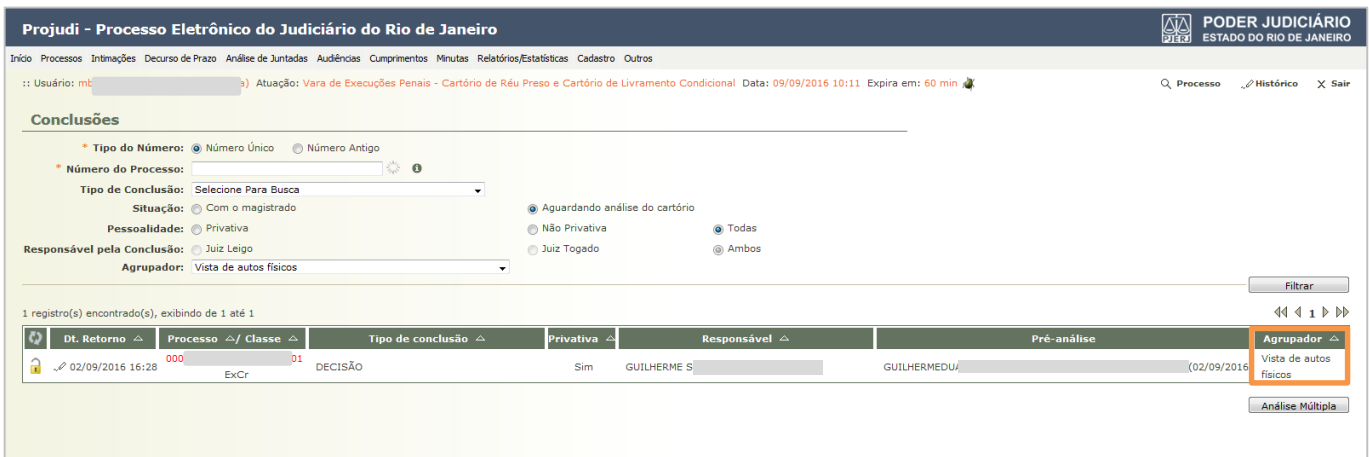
Projudi - Processo Eletrônico do Judiciário do Rio de Janeiro

PJERJ PODER JUDICIÁRIO ESTADO DO RIO DE JANEIRO

Início Processos Intimações Decurso de Prazo Análise de Juntadas Audiências Cumprimentos Minutas Relatórios/Estatísticas Cadastro Outros

:: Usuário: mb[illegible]a) Atuação: Vara de Execuções Penais - Cartório de Réu Preso e Cartório de Livramento Condicional Data: 09/09/2016 10:11 Expira em: 60 min

Processo Histórico Sair

Conclusões

* Tipo do Número: Número Único Número Antigo

* Número do Processo:

Tipo de Conclusão: Selecione Para Busca

Situação: Com o magistrado Aguardando análise do cartório

Pessoalidade: Privativa Não Privativa Todas

Responsável pela Conclusão: Juiz Leigo Juiz Togado Ambos

Agrupador: Vista de autos físicos

Filtrar

1 registro(s) encontrado(s), exibindo de 1 até 1

1

| | Dt. Retorno | Processo / Classe | Tipo de conclusão | Privativa | Responsável | Pré-análise | Agrupador |
|---|---|---|---|---|---|---|---|
| | 02/09/2016 16:28 | 000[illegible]01 ExCr | DECISÃO | Sim | GUILHERME S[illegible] | GUILHERMEDU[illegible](02/09/2016 | Vista de autos físicos |

Análise Múltipla